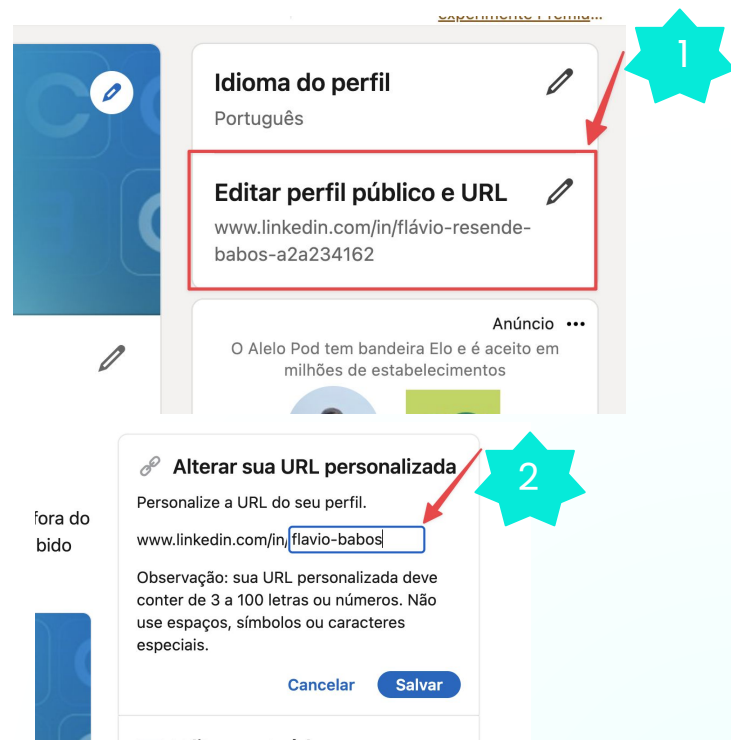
Experimente Premiu...

1

Idioma do perfil

Português

Editar perfil público e URL

www.linkedin.com/in/flávio-resende-babos-a2a234162

Anúncio •••

O Alelo Pod tem bandeira Elo e é aceito em milhões de estabelecimentos

2

Alterar sua URL personalizada

Personalize a URL do seu perfil.

www.linkedin.com/in/ flavio-babos

Observação: sua URL personalizada deve conter de 3 a 100 letras ou números. Não use espaços, símbolos ou caracteres especiais.

Cancelar Salvar

fora do

bido